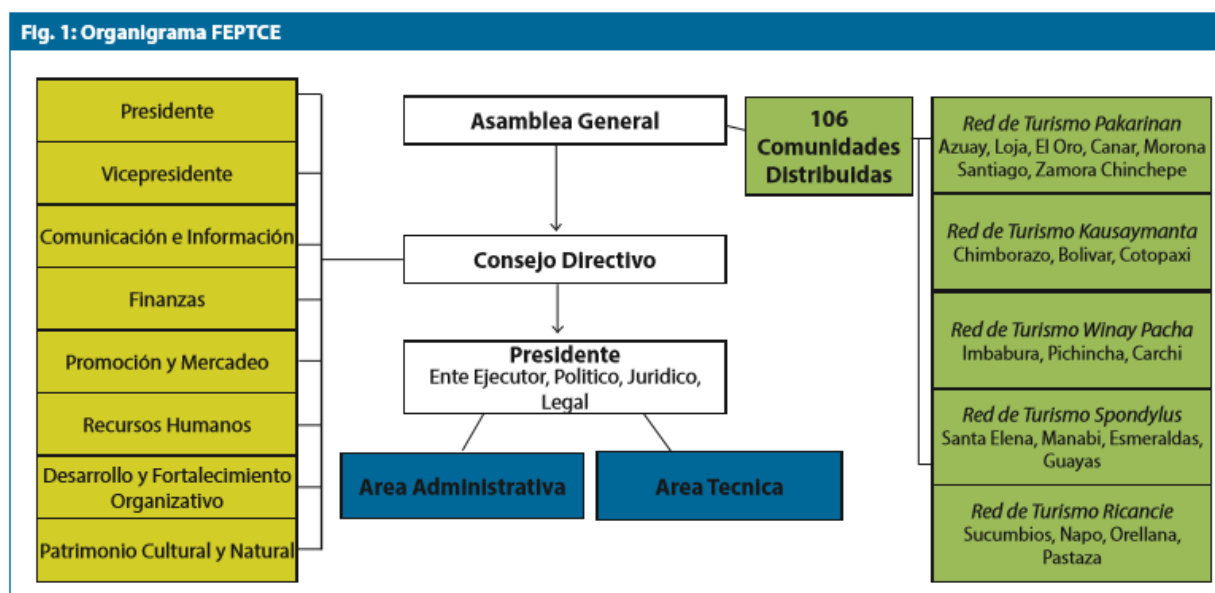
Fig. 1: Organigrama FEPTCE

Presidente

Vicepresidente

Comunicación e Información

Finanzas

Promoción y Mercadeo

Recursos Humanos

Desarrollo y Fortalecimiento Organizativo

Patrimonio Cultural y Natural

Asamblea General

Consejo Directivo

Presidente
Ente Ejecutor, Politico, Juridico, Legal

Area Administrativa

Area Tecnica

106 Comunidades Distribuidas

Red de Turismo Pakarinan
Azuay, Loja, El Oro, Canar, Morona Santiago, Zamora Chinchepe

Red de Turismo Kausaymanta
Chimborazo, Bolivar, Cotopaxi

Red de Turismo Winay Pacha
Imbabura, Pichincha, Carchi

Red de Turismo Spondylus
Santa Elena, Manabi, Esmeraldas, Guayas

Red de Turismo Ricancie
Sucumbios, Napo, Orellana, Pastaza